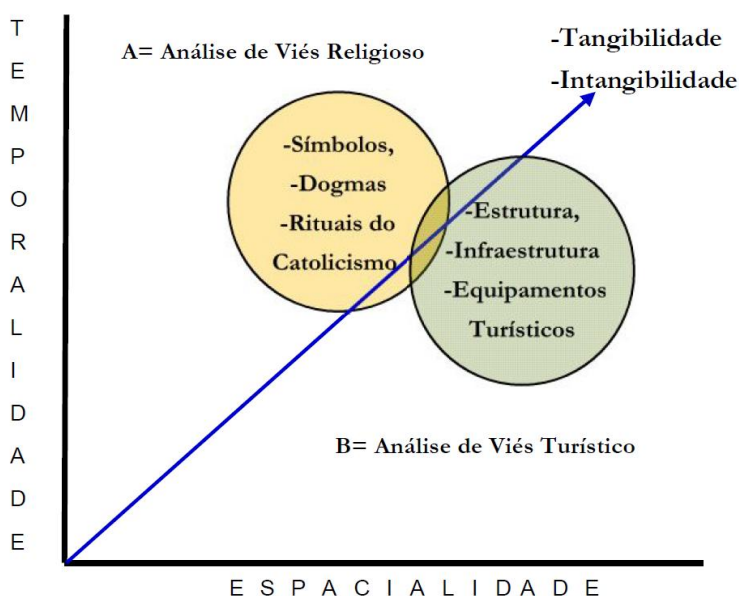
T
E
M
P
O
R
A
L
I
D
A
D
E

A= Análise de Viés Religioso

-Tangibilidade
-Intangibilidade

-Símbolos,
-Dogmas
-Rituais do
Catolicismo

-Estrutura,
-Infraestrutura
-Equipamentos
Turísticos

B= Análise de Viés Turístico

E S P A C I A L I D A D E